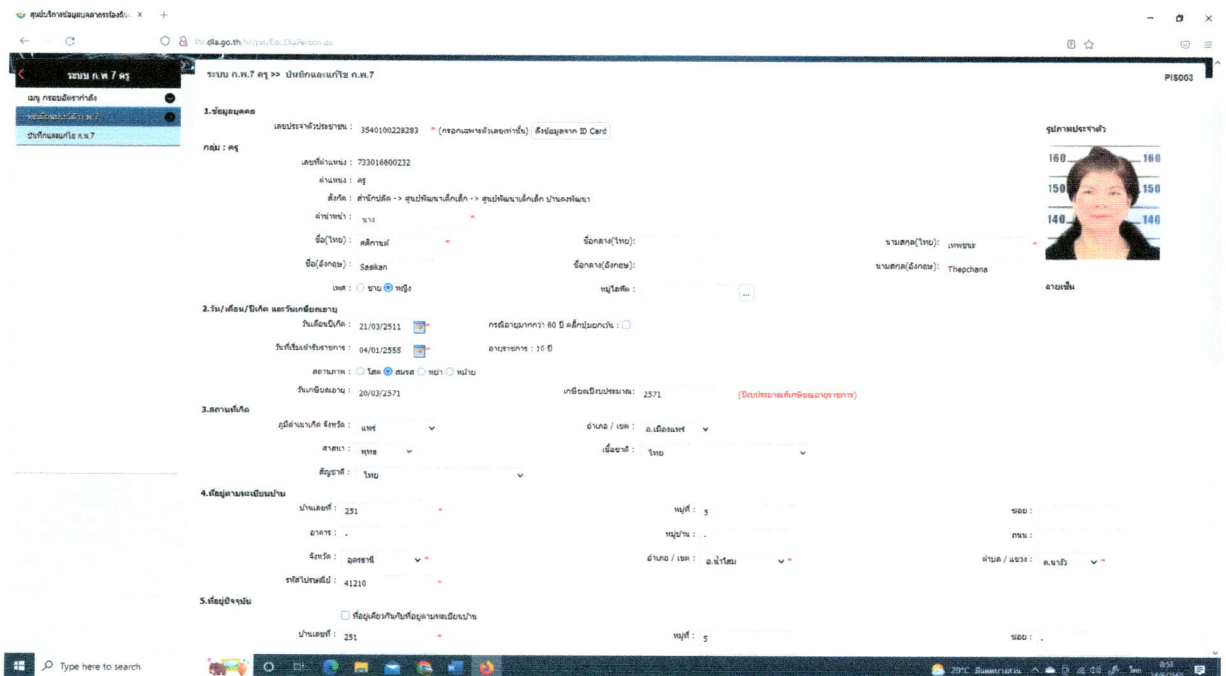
ศูนย์บริการข้อมูลบุคลากรท้องถิ่น ×

dla.go.th

ระบบ ก.พ.7 ครู

เมนู กรอบอัตรากำลัง

ระบบ ก.พ.7 ครู >> บันทึกและแก้ไข ก.พ.7

บันทึกและแก้ไข ก.พ.7

PIS003

1.ข้อมูลบุคคล

เลขประจำตัวประชาชน : 3540100228283 * (กรอกเฉพาะตัวเลขเท่านั้น) ดึงข้อมูลจาก ID Card

รูปภาพประจำตัว

กลุ่ม : ครู

เลขที่ตำแหน่ง : 733016600232

ตำแหน่ง : ครู

สังกัด : สำนักปลัด -> ศูนย์พัฒนาเด็กเล็ก -> ศูนย์พัฒนาเด็กเล็ก บ้านดงพัฒนา

คำนำหน้า : นาง *

ชื่อ(ไทย) : ศศิกานต์ * ชื่อกลาง(ไทย) : นามสกุล(ไทย) : เทพชนะ *

ชื่อ(อังกฤษ) : Sasikan ชื่อกลาง(อังกฤษ) : นามสกุล(อังกฤษ) : Thepchana

เพศ : ชาย หญิง หมู่โลหิต : ...

ลายเซ็น

2.วัน/เดือน/ปีเกิด และวันเกษียณอายุ

วันเดือนปีเกิด : 21/03/2511 * กรณีอายุมากกว่า 60 ปี คลิ๊กปุ่มยกเว้น :

วันที่เริ่มเข้ารับราชการ : 04/01/2555 * อายุราชการ : 10 ปี

สถานภาพ : โสด สมรส หย่า หม้าย

วันเกษียณอายุ : 20/03/2571 เกษียณปีงบประมาณ : 2571 (ปีงบประมาณที่เกษียณอายุราชการ)

3.สถานที่เกิด

ภูมิลำเนาเกิด จังหวัด : แพร่ อำเภอ / เขต : อ.เมืองแพร่

ศาสนา : พุทธ เชื้อชาติ : ไทย

สัญชาติ : ไทย

4.ที่อยู่ตามทะเบียนบ้าน

บ้านเลขที่ : 251 * หมู่ที่ : 5 ซอย :

อาคาร : . หมู่บ้าน : ถนน :

จังหวัด : อุดรธานี * อำเภอ / เขต : อ.น้ำโสม * ตำบล / แขวง : ต.นางัว *

รหัสไปรษณีย์ : 41210 *

5.ที่อยู่ปัจจุบัน

ที่อยู่เดียวกันกับที่อยู่ตามทะเบียนบ้าน

บ้านเลขที่ : 251 * หมู่ที่ : 5 ซอย : .

Type here to search

29°C มีแดดบางส่วน ไทย